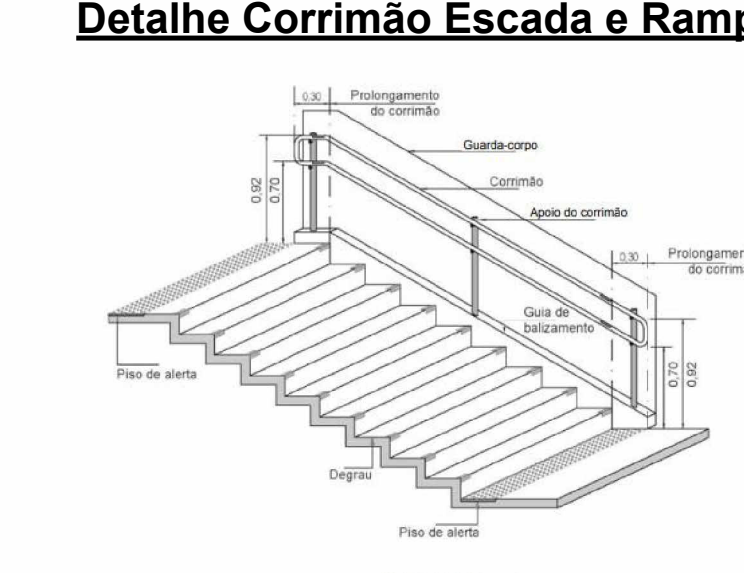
Detalhe Corrimão Escada e Ramp

0.30

Prolongamento do corrimão

Guarda-corpo

0.92

0.70

Corrimão

Apoio do corrimão

0.30

Prolongamen do corrima

Guia de balizamento

Piso de alerta

0.70

0.92

Degrau

Piso de alerta